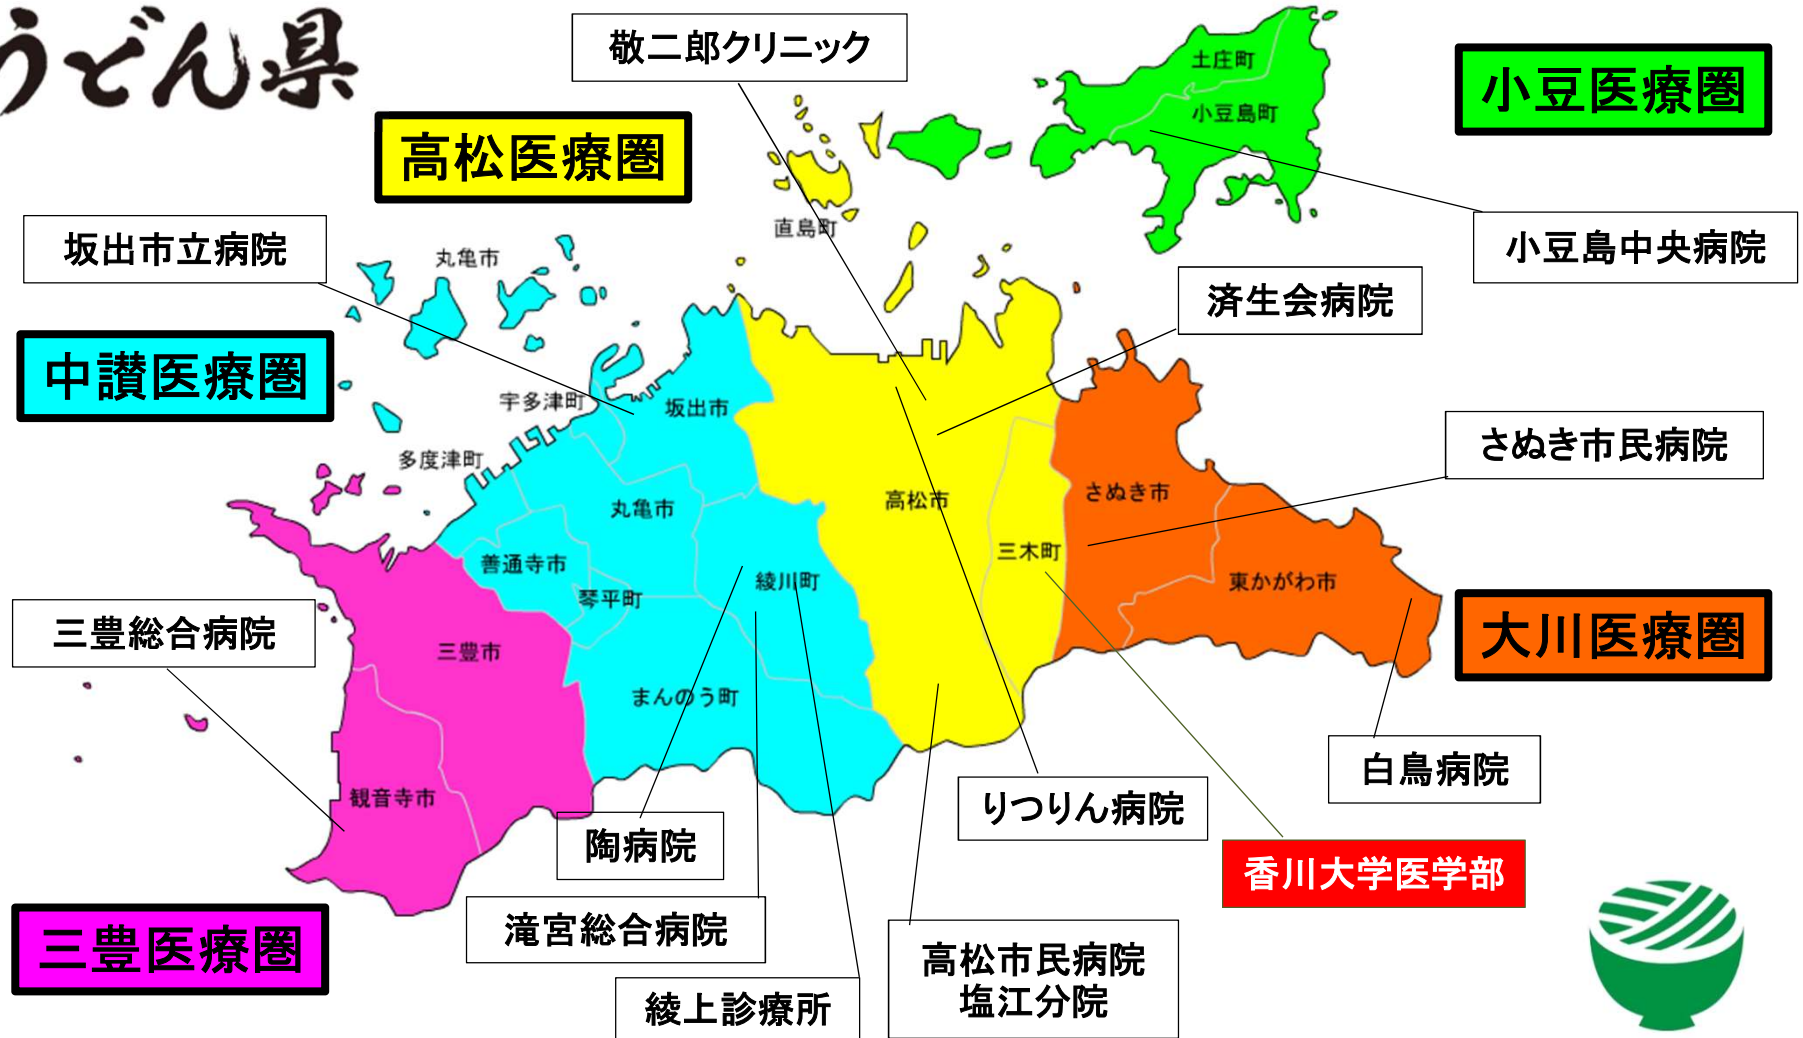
うどん県

敬二郎クリニック

小豆医療圏

高松医療圏

土庄町

小豆島町

坂出市立病院

丸亀市

直島町

小豆島中央病院

済生会病院

中讃医療圏

宇多津町

坂出市

多度津町

さぬき市民病院

高松市

さぬき市

丸亀市

善通寺市

三木町

綾川町

琴平町

東かがわ市

三豊総合病院

三豊市

大川医療圏

まんのう町

観音寺市

白鳥病院

りつりん病院

陶病院

香川大学医学部

滝宮総合病院

三豊医療圏

高松市民病院
塩江分院

綾上診療所